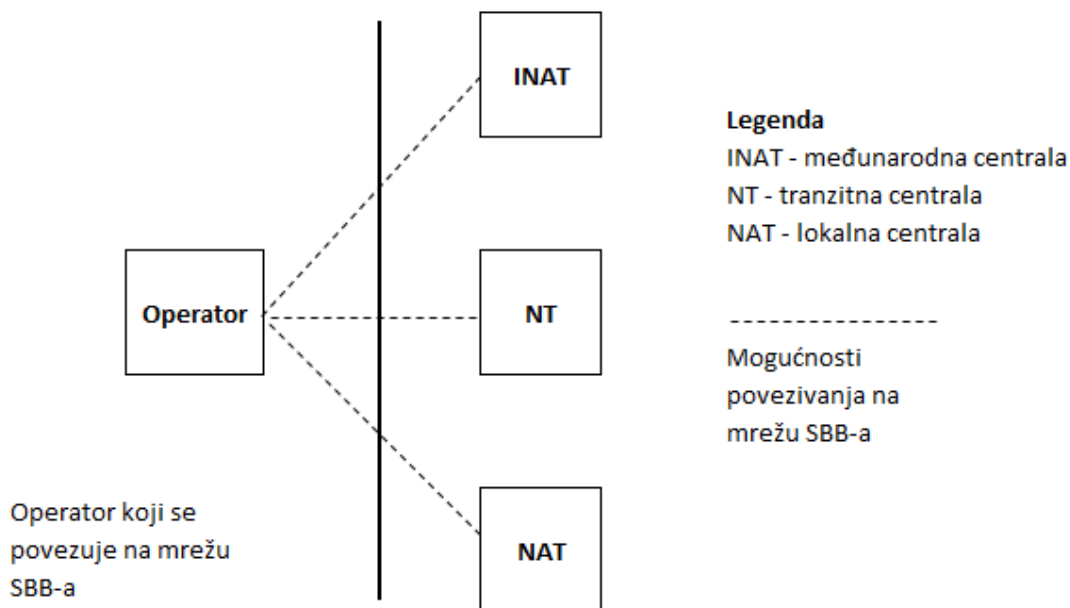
INAT

Legenda
INAT - međunarodna centrala
NT - tranzitna centrala
NAT - lokalna centrala

Operator

NT

----------------

Mogućnosti povezivanja na mrežu SBB-a

Operator koji se povezuje na mrežu SBB-a

NAT